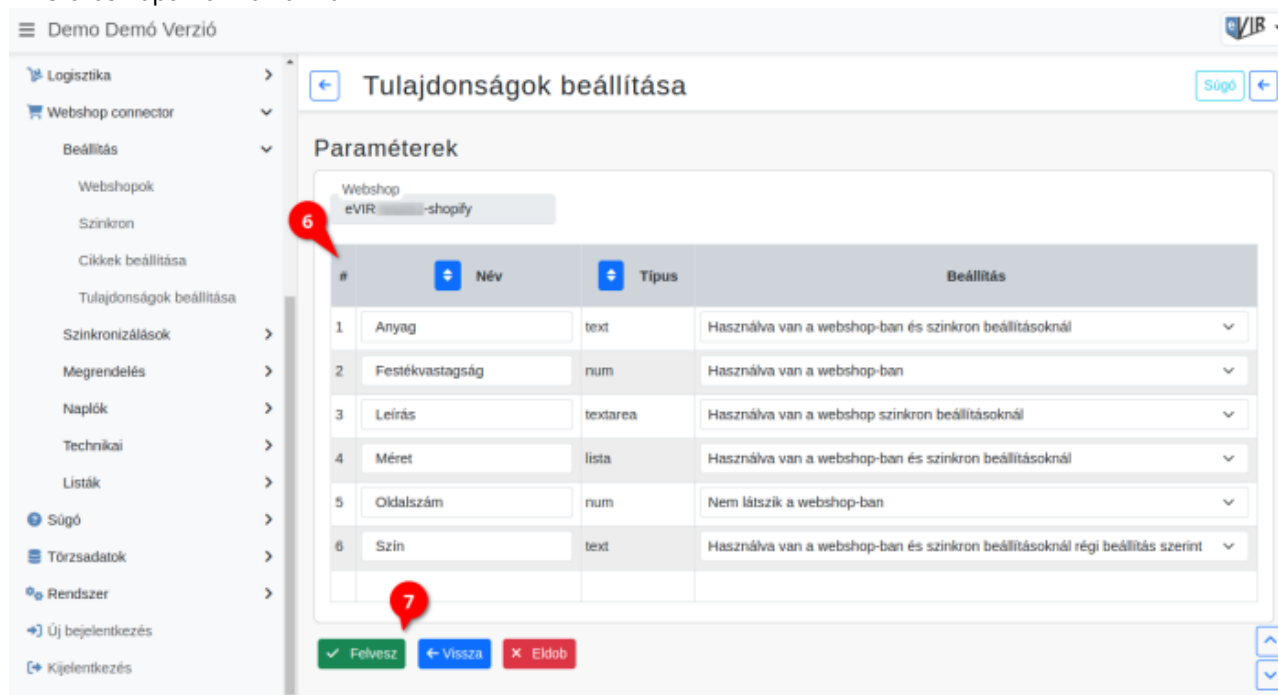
Demo Demó Verzió

eVIR

Logisztika
Webshop connector
Beállítás
Webshopok
Szinkron
Cikkek beállítása
Tulajdonságok beállítása
Szinkronizálások
Megrendelés
Naplók
Technikai
Listák
Súgó
Törzsadatok
Rendszer
Új bejelentkezés
Kijelentkezés

Tulajdonságok beállítása

Súgó

Paraméterek

Webshop
eVIR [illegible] -shopify

6

| # | Név | Típus | Beállítás |
|---|---|---|---|
| 1 | Anyag | text | Használva van a webshop-ban és szinkron beállításoknál |
| 2 | Festékvastagság | num | Használva van a webshop-ban |
| 3 | Leírás | textarea | Használva van a webshop szinkron beállításoknál |
| 4 | Méret | lista | Használva van a webshop-ban és szinkron beállításoknál |
| 5 | Oldalszám | num | Nem látszik a webshop-ban |
| 6 | Szín | text | Használva van a webshop-ban és szinkron beállításoknál régi beállítás szerint |

7

Felvesz
Vissza
Eldob